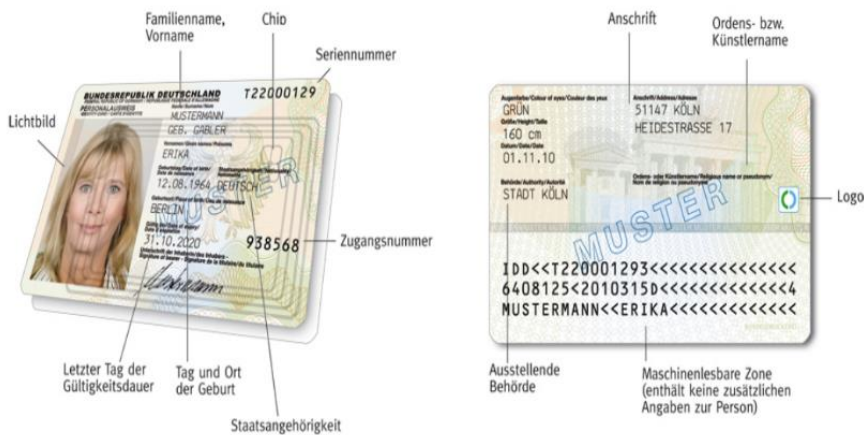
Familienname, Vorname

Chip

Seriennummer

Lichtbild

BUNDESREPUBLIK DEUTSCHLAND

PERSONALAUSWEIS

T22000129

MUSTERMANN

GEB. GABLER

ERIKA

12.08.1964 DEUTSCH

BERLIN

31.10.2020

938568

MUSTER

Zugangsnummer

Letzter Tag der Gültigkeitsdauer

Tag und Ort der Geburt

Staatsangehörigkeit

Anschrift

Ordens- bzw. Künstlername

GRÜN

160 cm

01.11.10

51147 KÖLN

HEIDESTRASSE 17

STADT KÖLN

MUSTER

Logo

IDD<<T220001293<<<<<<<<<<<<<<<

6408125<2010315D<<<<<<<<<<<<<4

MUSTERMANN<<ERIKA<<<<<<<<<<<<<

Ausstellende Behörde

Maschinenlesbare Zone (enthält keine zusätzlichen Angaben zur Person)